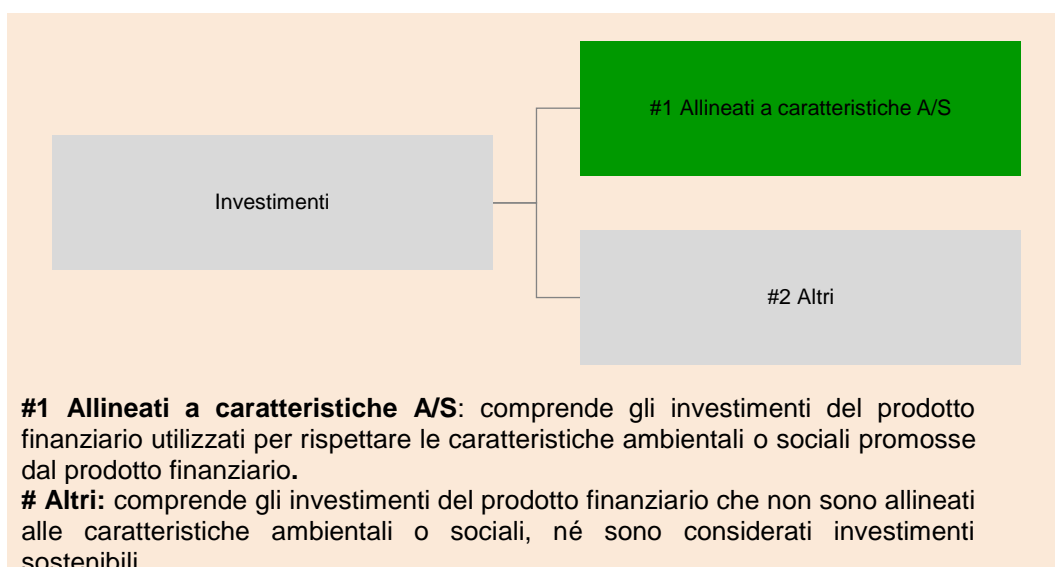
Investimenti

#1 Allineati a caratteristiche A/S

#2 Altri

**#1 Allineati a caratteristiche A/S**: comprende gli investimenti del prodotto finanziario utilizzati per rispettare le caratteristiche ambientali o sociali promosse dal prodotto finanziario**.**
**# Altri:** comprende gli investimenti del prodotto finanziario che non sono allineati alle caratteristiche ambientali o sociali, né sono considerati investimenti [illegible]